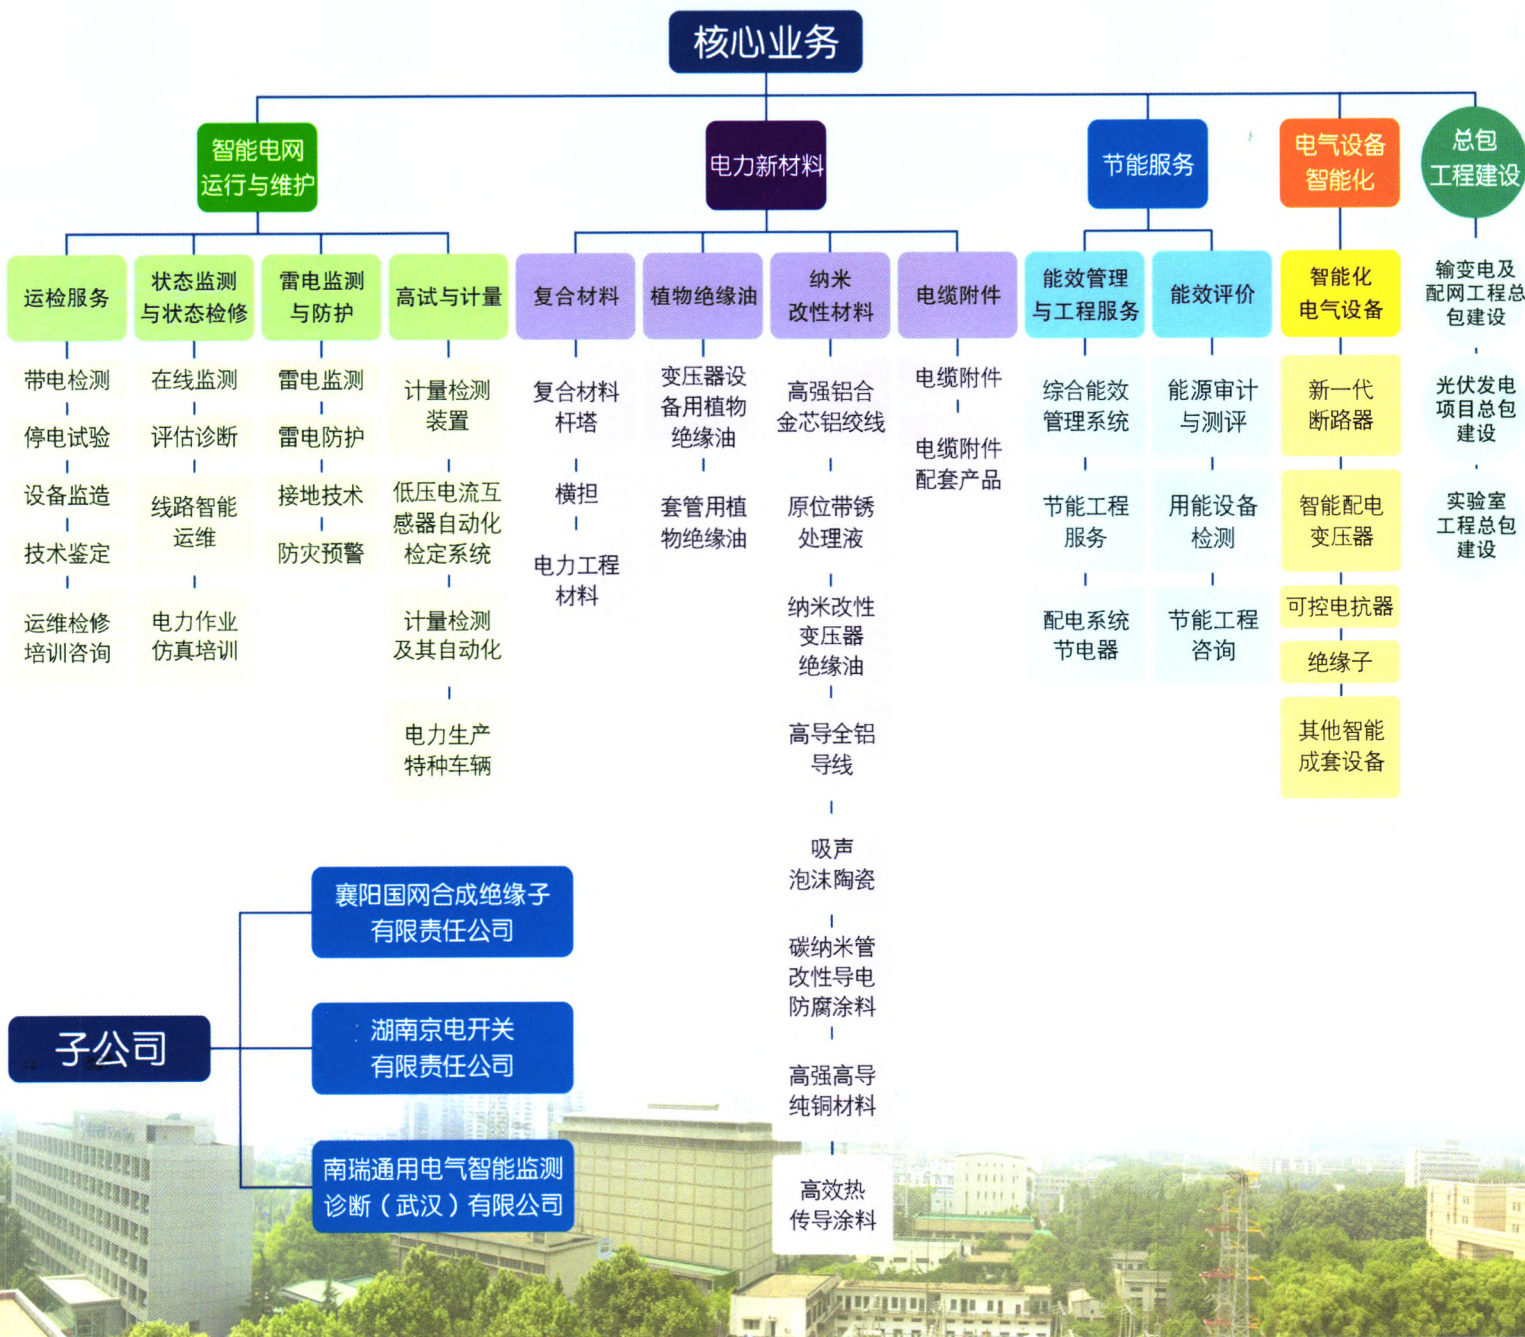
核心业务

智能电网运行与维护

运检服务
带电检测
停电试验
设备监造
技术鉴定
运维检修培训咨询

状态监测与状态检修
在线监测
评估诊断
线路智能运维
电力作业仿真培训

雷电监测与防护
雷电监测
雷电防护
接地技术
防灾预警

高试与计量
计量检测装置
低压电流互感器自动化检定系统
计量检测及其自动化
电力生产特种车辆

电力新材料

复合材料
复合材料杆塔
横担
电力工程材料

植物绝缘油
变压器设备用植物绝缘油
套管用植物绝缘油

纳米改性材料
高强铝合金芯铝绞线
原位带锈处理液
纳米改性变压器绝缘油
高导全铝导线
吸声泡沫陶瓷
碳纳米管改性导电防腐涂料
高强高导纯铜材料
高效热传导涂料

电缆附件
电缆附件
电缆附件配套产品

节能服务

能效管理与工程服务
综合能效管理系统
节能工程服务
配电系统节电器

能效评价
能源审计与测评
用能设备检测
节能工程咨询

电气设备智能化

智能化电气设备
新一代断路器
智能配电变压器
可控电抗器
绝缘子
其他智能成套设备

总包工程建设
输变电及配网工程总包建设
光伏发电项目总包建设
实验室工程总包建设

子公司
襄阳国网合成绝缘子有限责任公司
湖南京电开关有限责任公司
南瑞通用电气智能监测诊断（武汉）有限公司